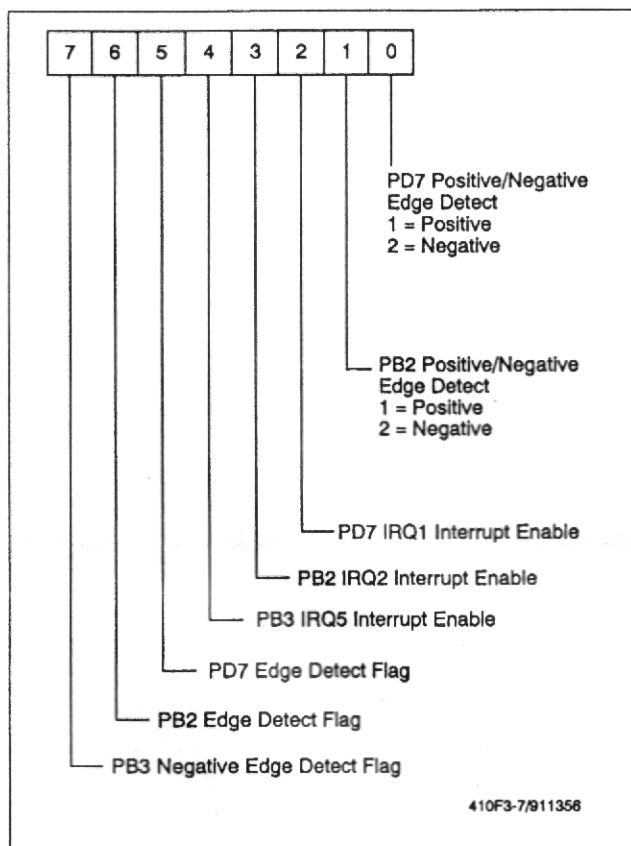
| 7 | 6 | 5 | 4 | 3 | 2 | 1 | 0 |
|---|---|---|---|---|---|---|---|

PD7 Positive/Negative Edge Detect
1 = Positive
2 = Negative

PB2 Positive/Negative Edge Detect
1 = Positive
2 = Negative

PD7 IRQ1 Interrupt Enable

PB2 IRQ2 Interrupt Enable

PB3 IRQ5 Interrupt Enable

PD7 Edge Detect Flag

PB2 Edge Detect Flag

PB3 Negative Edge Detect Flag

410F3-7/911356